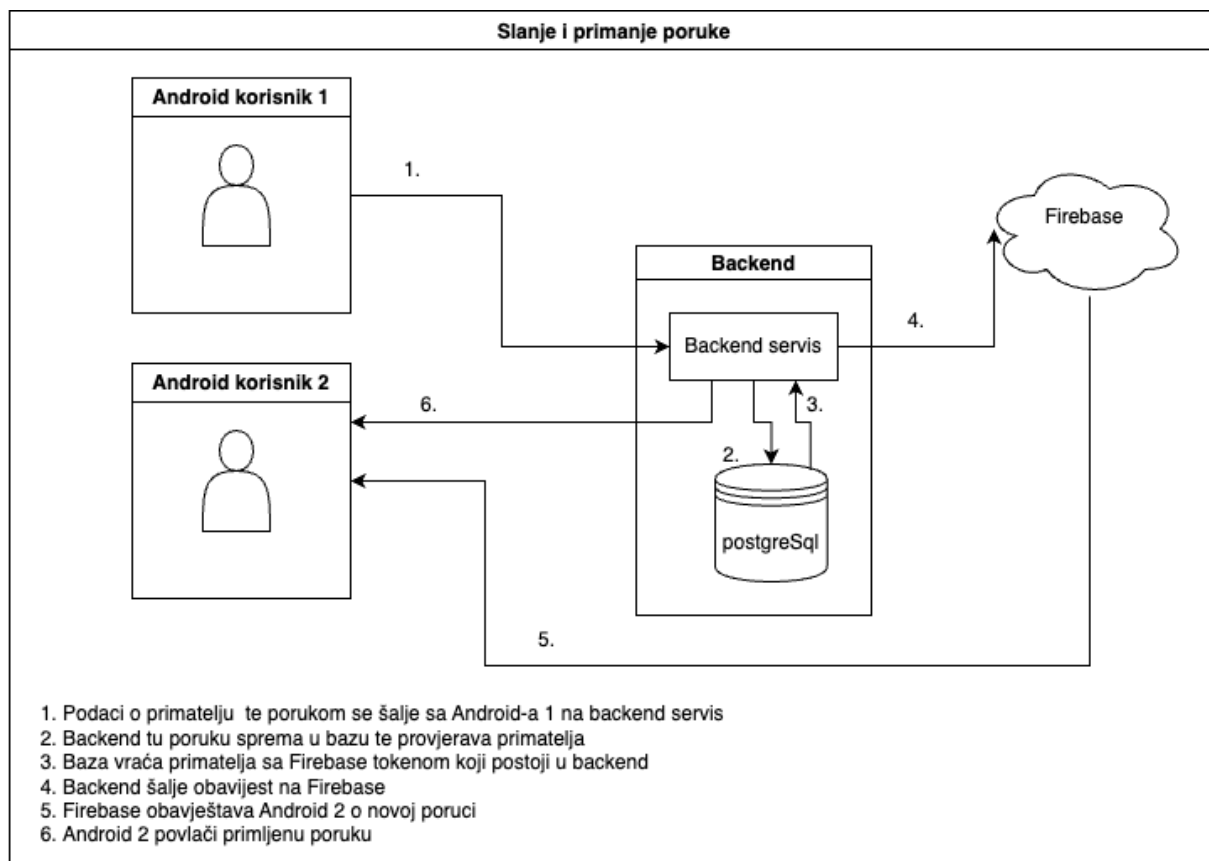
Slanje i primanje poruke

Android korisnik 1

1.

Firebase

Backend

4.

Backend servis

Android korisnik 2

6.

3.

2.

postgreSql

5.

1. Podaci o primatelju te porukom se šalje sa Android-a 1 na backend servis
2. Backend tu poruku sprema u bazu te provjerava primatelja
3. Baza vraća primatelja sa Firebase tokenom koji postoji u backend
4. Backend šalje obavijest na Firebase
5. Firebase obavještava Android 2 o novoj poruci
6. Android 2 povlači primljenu poruku